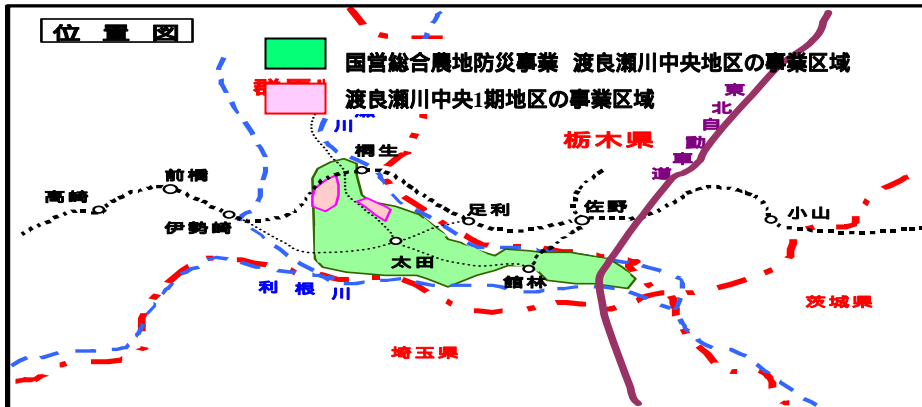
位置図

国営総合農地防災事業 渡良瀬川中央地区の事業区域

渡良瀬川中央1期地区の事業区域

群馬県

川

東北自動車道

栃木県

桐生

前橋

高崎

足利

佐野

小山

伊勢崎

太田

館林

利根川

茨城県

埼玉県